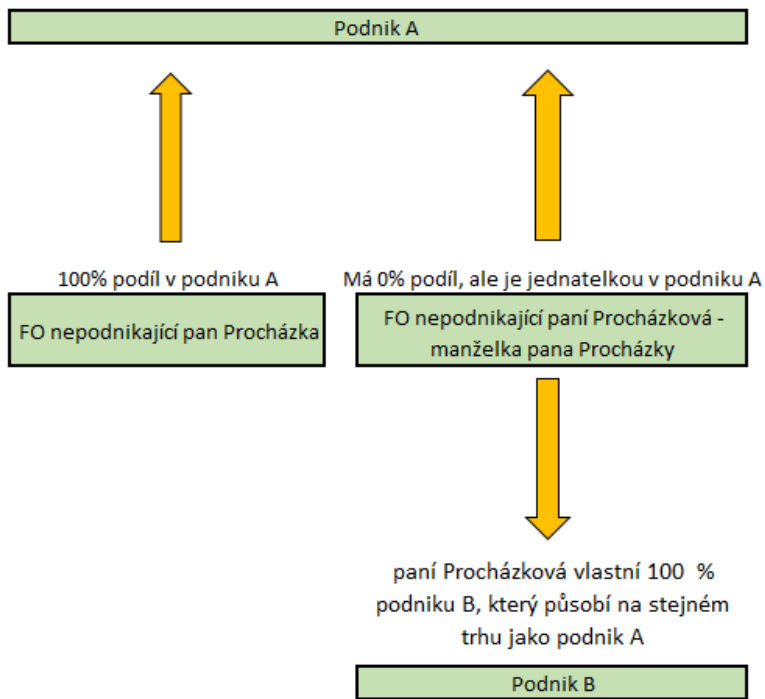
Podnik A

100% podíl v podniku A

Má 0% podíl, ale je jednatelkou v podniku A

FO nepodnikající pan Procházka

FO nepodnikající paní Procházková - manželka pana Procházky

paní Procházková vlastní 100 % podniku B, který působí na stejném trhu jako podnik A

Podnik B